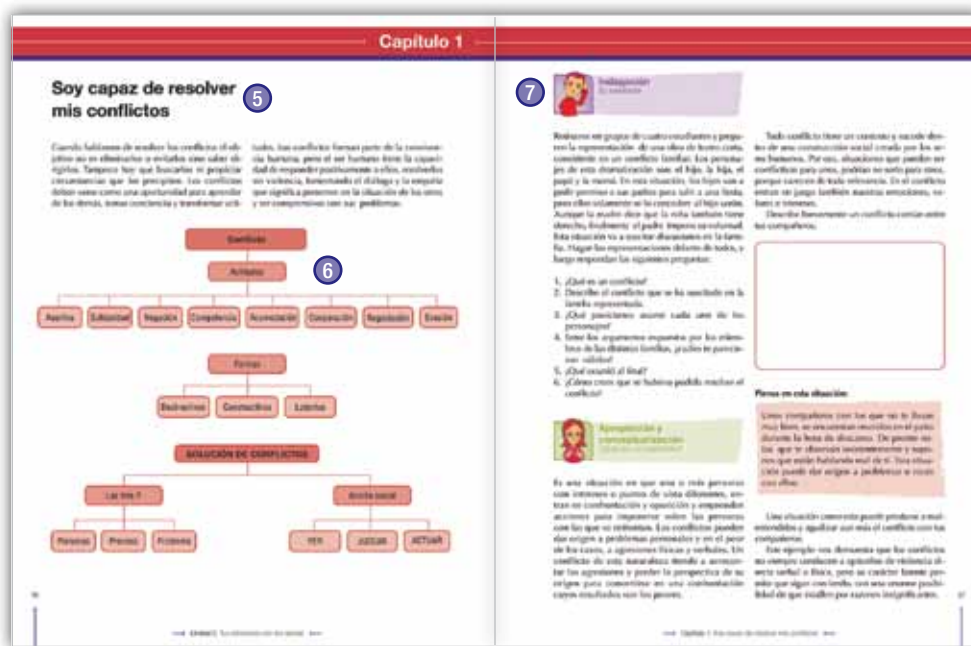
Capítulo 1

Soy capaz de resolver mis conflictos

5

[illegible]

Conflictos

Actitudes

6

| Rechazo | Subjetividad | Negación | Competencia | Acomodación | Cooperación | Negociación | Evasión |

Formas

| Destructivas | Constructivas | Externas |

SOLUCIÓN DE CONFLICTOS

Las tres P

Acción social

| Personas | Proceso | Problema |

| VER | JUZGAR | ACTUAR |

7

Indagación

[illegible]

1. ¿Qué es un conflicto?
2. Describe el conflicto que se ha suscitado en la familia representada.
3. ¿Qué posiciones asume cada uno de los personajes?
4. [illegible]
5. ¿Qué ocurrió al final?
6. ¿Cómo crees que se hubiera podido resolver el conflicto?

Apropiación y conceptualización

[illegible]

Piensa en esta situación

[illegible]

Unidad 1 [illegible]

Capítulo 1 Soy capaz de resolver mis conflictos